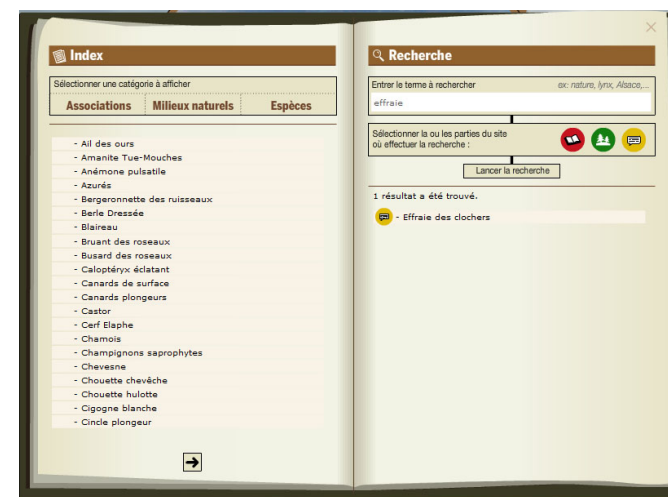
Index

Sélectionner une catégorie à afficher

Associations | Milieux naturels | Espèces

- Ail des ours
- Amanite Tue-Mouches
- Anémone pulsatile
- Azurés
- Bergeronnette des ruisseaux
- Berle Dressée
- Blaireau
- Bruant des roseaux
- Busard des roseaux
- Caloptéryx éclatant
- Canards de surface
- Canards plongeurs
- Castor
- Cerf Elaphe
- Chamois
- Champignons saprophytes
- Chevesne
- Chouette chevêche
- Chouette hulotte
- Cigogne blanche
- Cincle plongeur

Recherche

Entrer le terme à rechercher
ex: nature, lynx, Alsace,...

effraie

Sélectionner la ou les parties du site où effectuer la recherche :

Lancer la recherche

1 résultat a été trouvé.

- Effraie des clochers